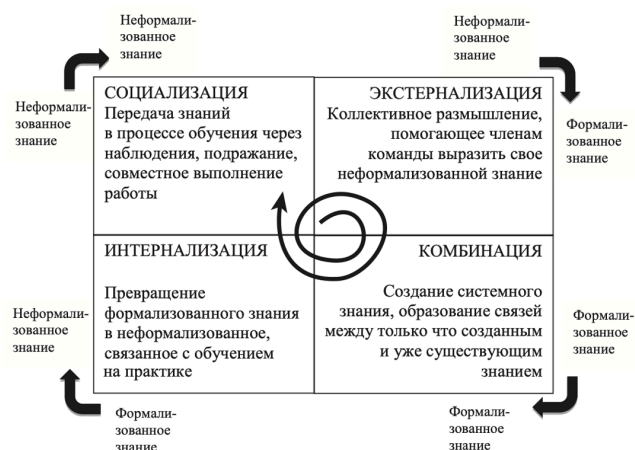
Неформализованное знание

Неформализованное знание

Неформализованное знание

Формализованное знание

СОЦИАЛИЗАЦИЯ
Передача знаний в процессе обучения через наблюдения, подражание, совместное выполнение работы

ЭКСТЕРНАЛИЗАЦИЯ
Коллективное размышление, помогающее членам команды выразить свое неформализованной знание

ИНТЕРНАЛИЗАЦИЯ

Превращение формализованного знания в неформализованное, связанное с обучением на практике

КОМБИНАЦИЯ

Создание системного знания, образование связей между только что созданным и уже существующим знанием

Неформализованное знание

Формализованное знание

Формализованное знание

Формализованное знание